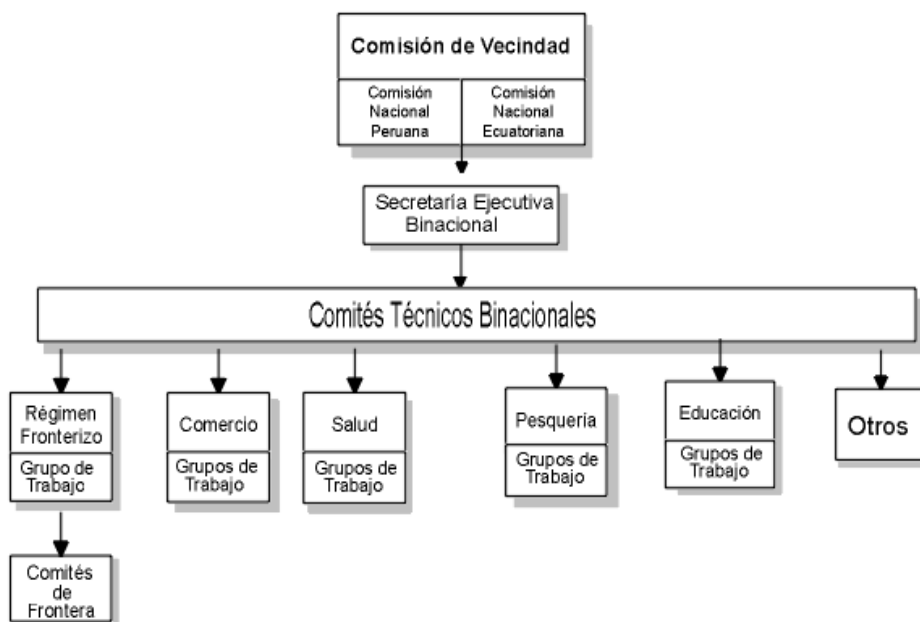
Comisión de Vecindad

Comisión Nacional Peruana

Comisión Nacional Ecuatoriana

Secretaría Ejecutiva Binacional

Comités Técnicos Binacionales

Régimen Fronterizo

Grupo de Trabajo

Comités de Frontera

Comercio

Grupos de Trabajo

Salud

Grupos de Trabajo

Pesquería

Grupos de Trabajo

Educación

Grupos de Trabajo

Otros